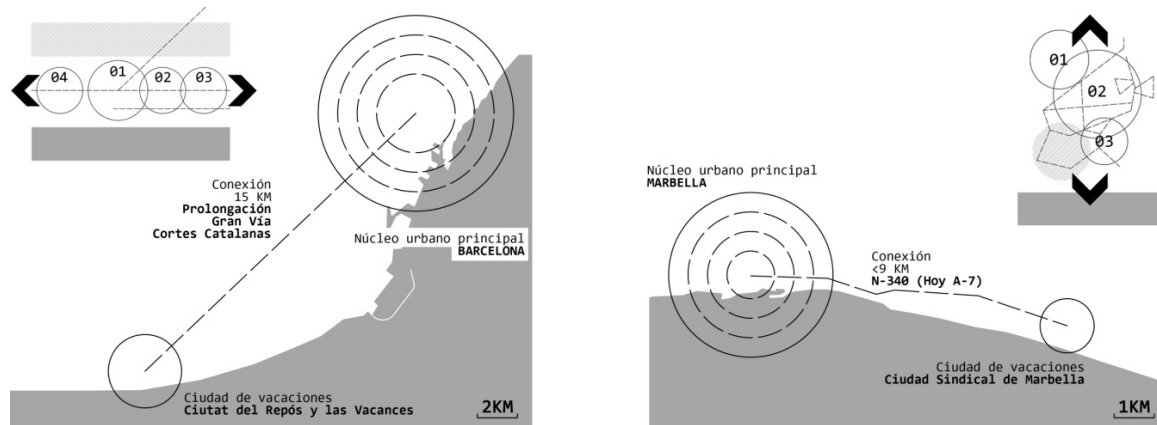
04 01 02 03

Conexión
15 KM
Prolongación
Gran Vía
Cortes Catalanas

Núcleo urbano principal
BARCELONA

Ciudad de vacaciones
Ciutat del Repós y las Vacances

2KM

01
02
03

Núcleo urbano principal
MARBELLA

Conexión
<9 KM
N-340 (Hoy A-7)

Ciudad de vacaciones
Ciudad Sindical de Marbella

1KM